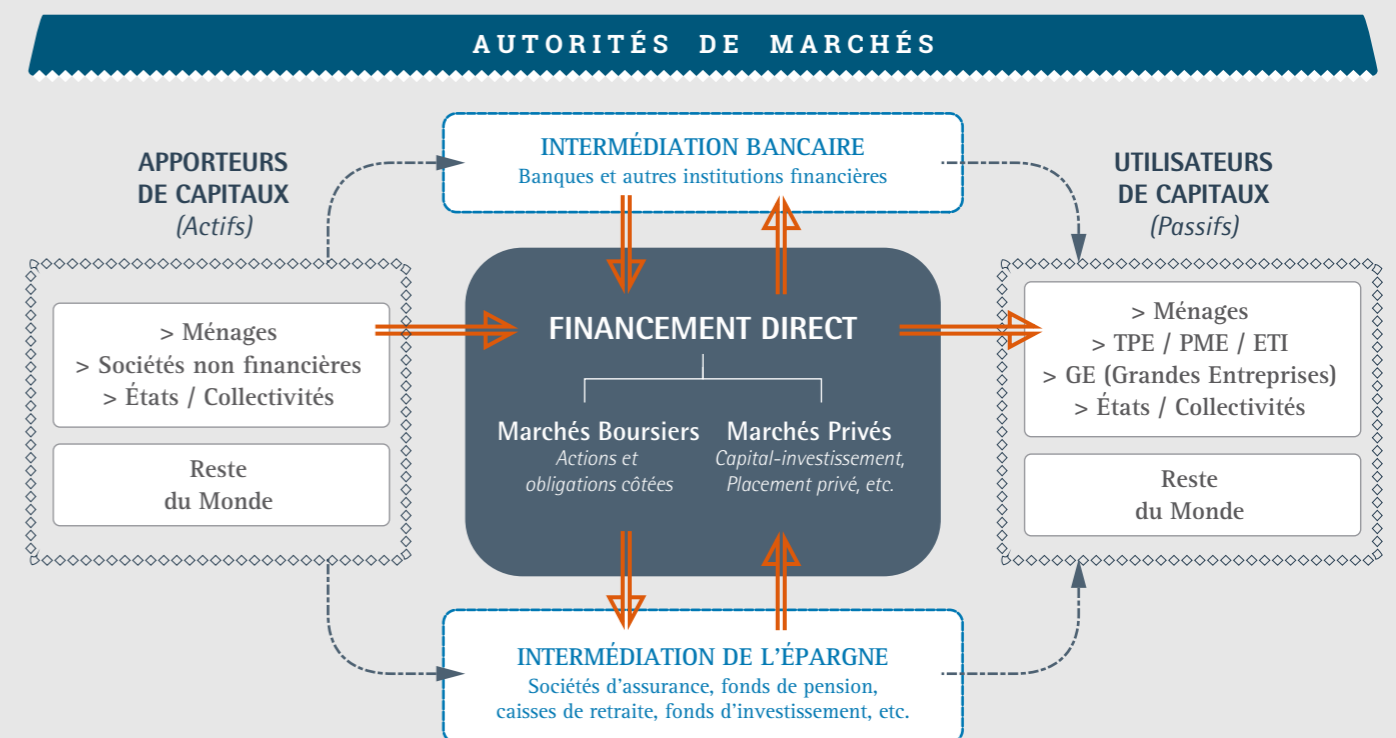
AUTORITÉS DE MARCHÉS

APPORTEURS DE CAPITAUX
(Actifs)

INTERMÉDIATION BANCAIRE
Banques et autres institutions financières

UTILISATEURS DE CAPITAUX
(Passifs)

> Ménages
> Sociétés non financières
> États / Collectivités

Reste du Monde

FINANCEMENT DIRECT

Marchés Boursiers
Actions et obligations côtées

Marchés Privés
Capital-investissement, Placement privé, etc.

> Ménages
> TPE / PME / ETI
> GE (Grandes Entreprises)
> États / Collectivités

Reste du Monde

INTERMÉDIATION DE L'ÉPARGNE
Sociétés d'assurance, fonds de pension, caisses de retraite, fonds d'investissement, etc.